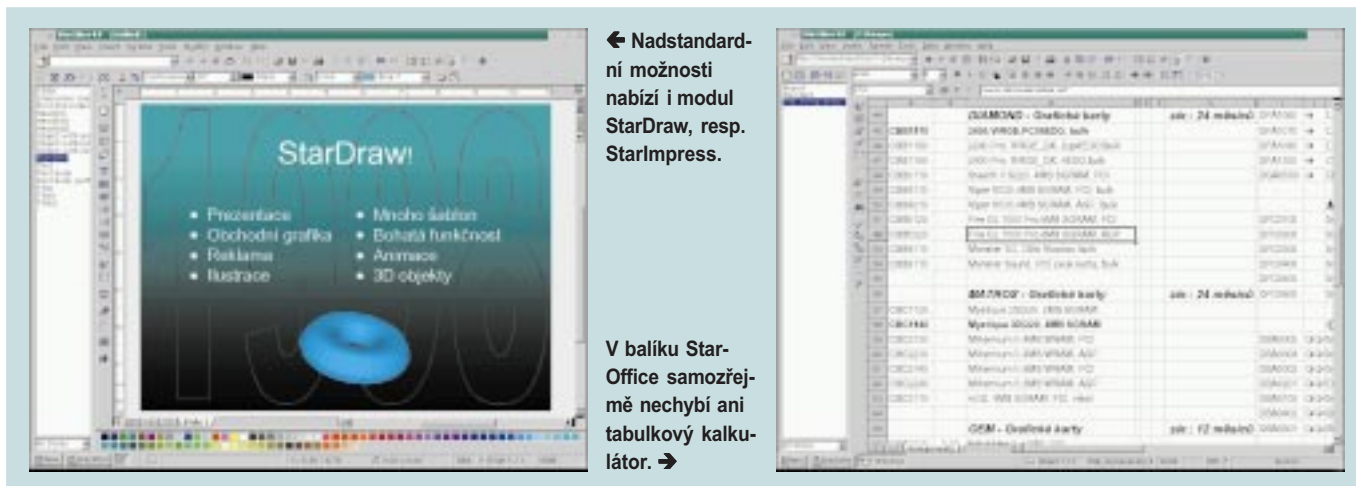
StarDraw!

• Prezentace
• Obchodní grafika
• Reklama
• Ilustrace
• Mnoho šablon
• Bohatá funkčnost
• Animace
• 3D objekty

← Nadstandardní možnosti nabízí i modul StarDraw, resp. StarImpress.

V balíku StarOffice samozřejmě nechybí ani tabulkový kalkulátor. →

DIAMOND - Grafické karty
záruka : 24 měsíců

ELSA - Grafické karty
záruka : 24 měsíců

GEM - Grafické karty
záruka : 12 měsíců